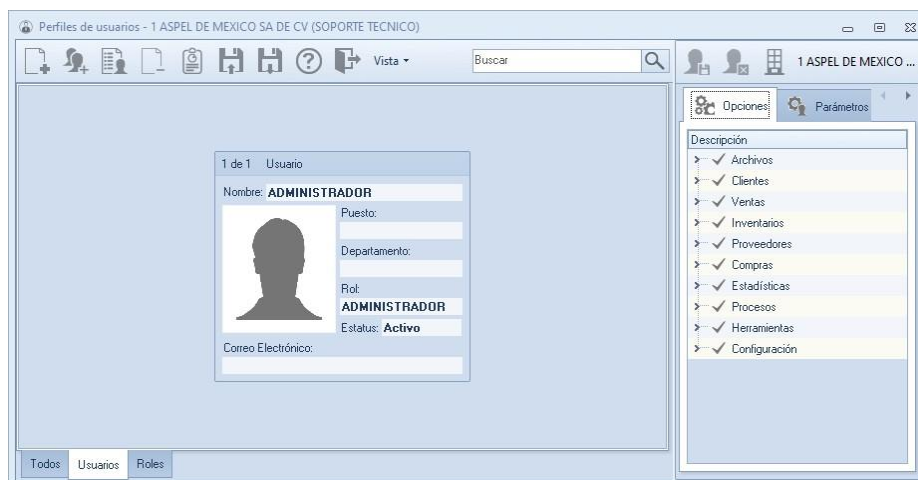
Perfiles de usuarios - 1 ASPEL DE MEXICO SA DE CV (SOPORTE TECNICO)

Vista ▾

Buscar

1 ASPEL DE MEXICO ...

Opciones

Parámetros

Descripción

Archivos

Clientes

Ventas

Inventarios

Proveedores

Compras

Estadísticas

Procesos

Herramientas

Configuración

1 de 1 Usuario

Nombre: ADMINISTRADOR

Puesto:

Departamento:

Rol:

ADMINISTRADOR

Estatus: Activo

Correo Electrónico:

Todos

Usuarios

Roles